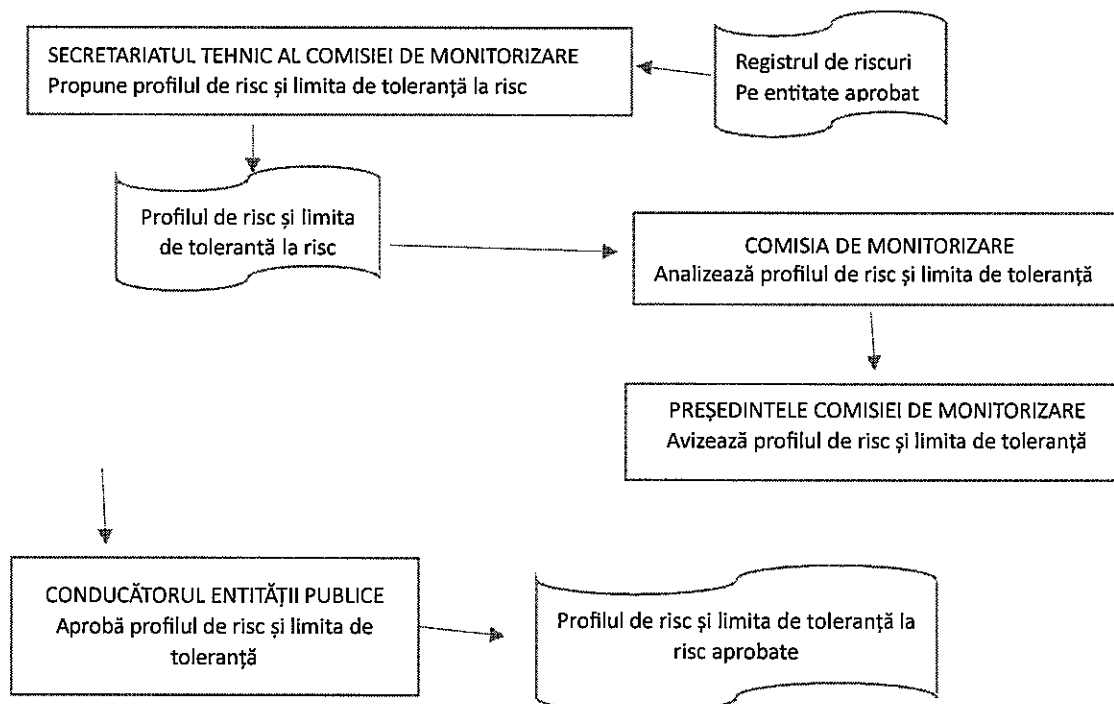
SECRETARIATUL TEHNIC AL COMISIEI DE MONITORIZARE
Propune profilul de risc și limita de toleranță la risc

Registrul de riscuri
Pe entitate aprobat

Profilul de risc și limita de toleranță la risc

COMISIA DE MONITORIZARE
Analizează profilul de risc și limita de toleranță

PREȘEDINTELE COMISIEI DE MONITORIZARE
Avizează profilul de risc și limita de toleranță

CONDUCĂTORUL ENTITĂȚII PUBLICE
Aprobă profilul de risc și limita de toleranță

Profilul de risc și limita de toleranță la risc aprobate